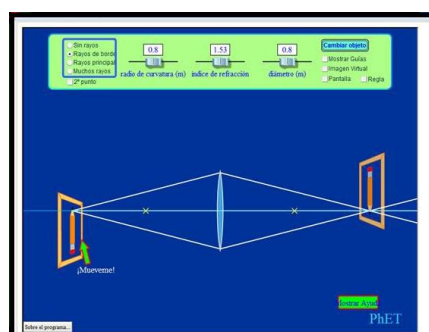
Sin rayos
Rayos de borde
Rayos principal
Muchos rayos
2º punto

0.8
radio de curvatura (m)

1.53
índice de refracción

0.8
diámetro (m)

Cambiar objeto
Mostrar Guías
Imagen Virtual
Pantalla
Regla

¡Mueveme!

Mostrar Ayuda

PhET

Sobre el programa...